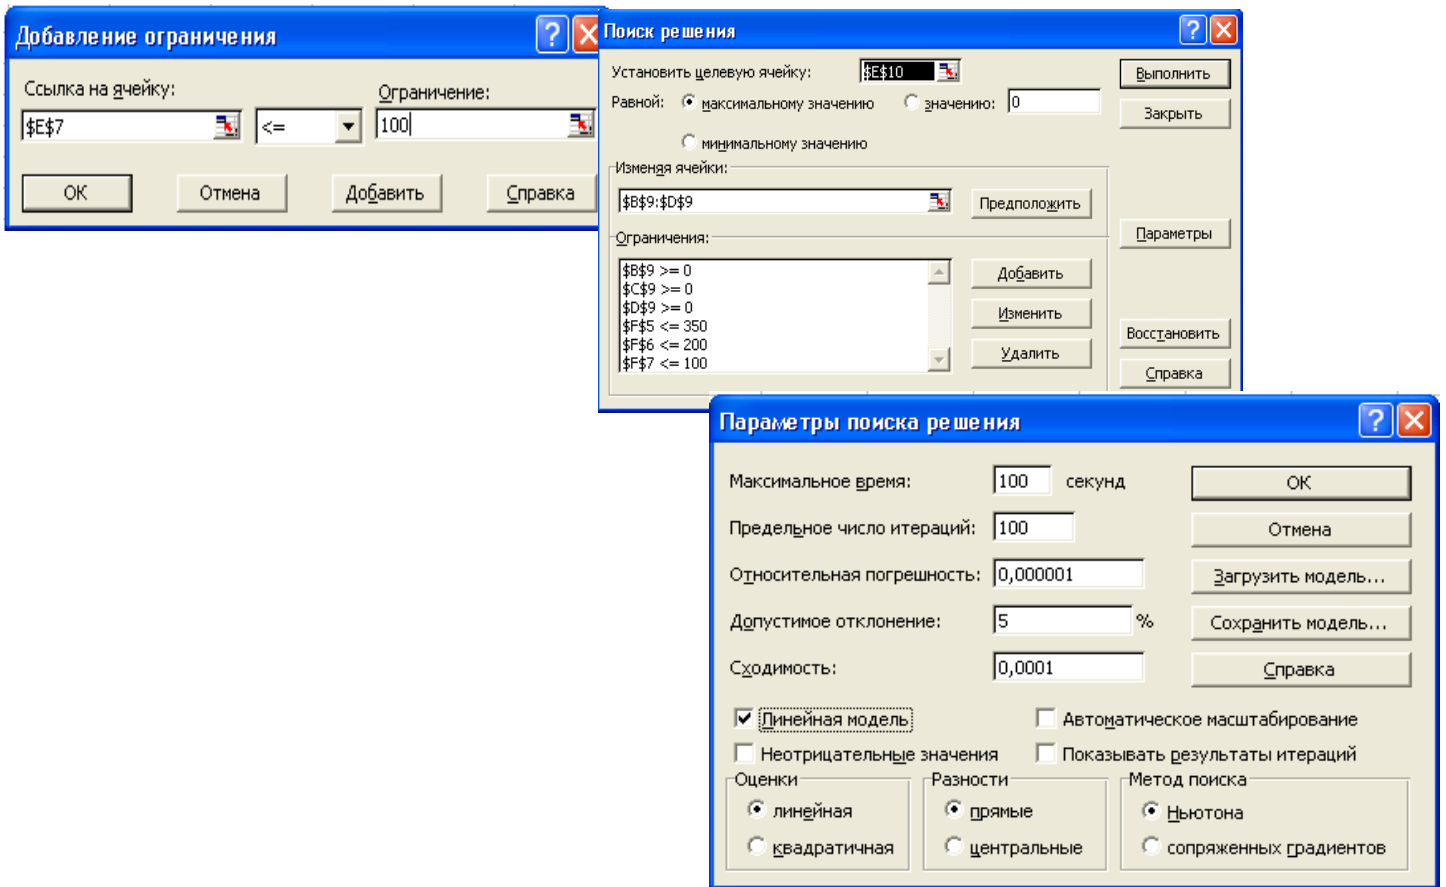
Добавление ограничения

Ссылка на ячейку:
$E$7
<=
Ограничение:
100

ОК
Отмена
Добавить
Справка

Поиск решения

Установить целевую ячейку: $E$10
Выполнить
Равной: максимальному значению
значению: 0
Закрыть
минимальному значению
Изменяя ячейки:
$B$9:$D$9
Предположить
Параметры
Ограничения:
$B$9 >= 0
$C$9 >= 0
$D$9 >= 0
$F$5 <= 350
$F$6 <= 200
$F$7 <= 100
Добавить
Изменить
Удалить
Восстановить
Справка

Параметры поиска решения

Максимальное время: 100 секунд
ОК
Предельное число итераций: 100
Отмена
Относительная погрешность: 0,000001
Загрузить модель...
Допустимое отклонение: 5 %
Сохранить модель...
Сходимость: 0,0001
Справка
Линейная модель
Автоматическое масштабирование
Неотрицательные значения
Показывать результаты итераций
Оценки
линейная
квадратичная
Разности
прямые
центральные
Метод поиска
Ньютона
сопряженных градиентов